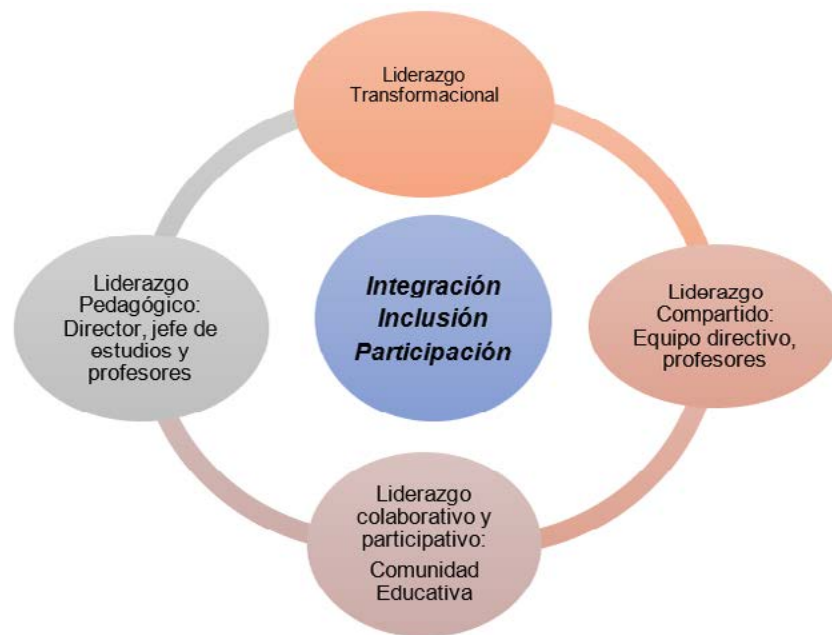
Liderazgo Transformacional

Liderazgo Pedagógico: Director, jefe de estudios y profesores

Integración
Inclusión
Participación

Liderazgo Compartido: Equipo directivo, profesores

Liderazgo colaborativo y participativo: Comunidad Educativa